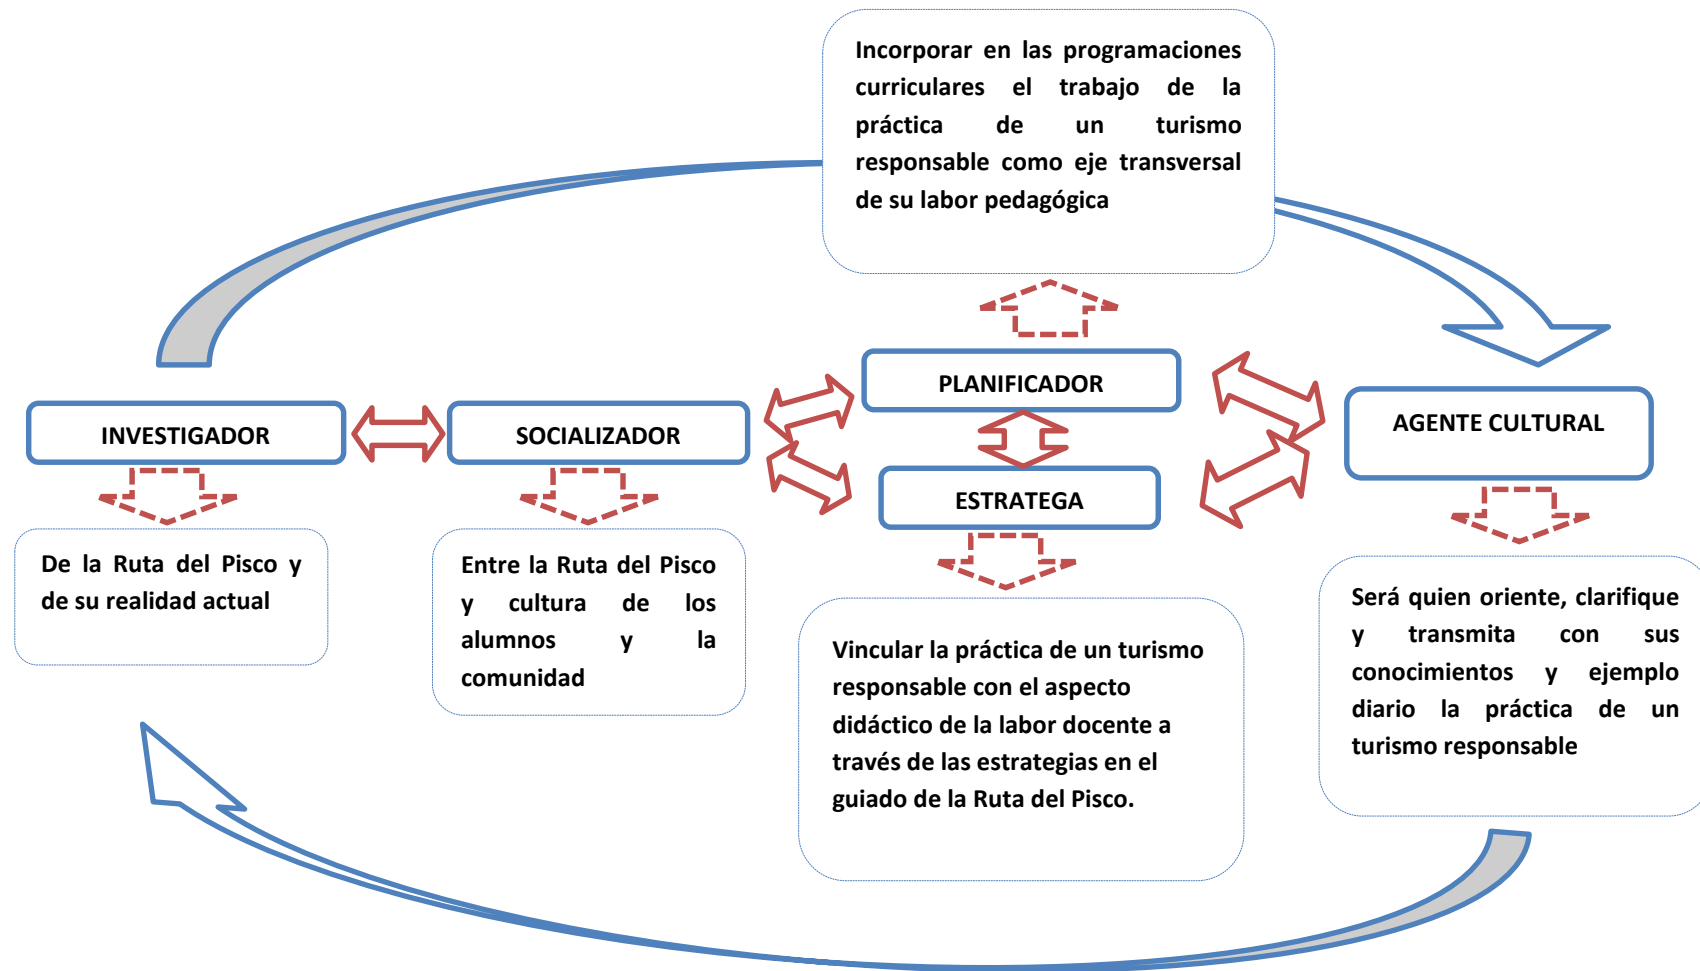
Incorporar en las programaciones curriculares el trabajo de la práctica de un turismo responsable como eje transversal de su labor pedagógica

PLANIFICADOR

INVESTIGADOR

SOCIALIZADOR

ESTRATEGA

AGENTE CULTURAL

De la Ruta del Pisco y de su realidad actual

Entre la Ruta del Pisco y cultura de los alumnos y la comunidad

Vincular la práctica de un turismo responsable con el aspecto didáctico de la labor docente a través de las estrategias en el guiado de la Ruta del Pisco.

Será quien oriente, clarifique y transmita con sus conocimientos y ejemplo diario la práctica de un turismo responsable